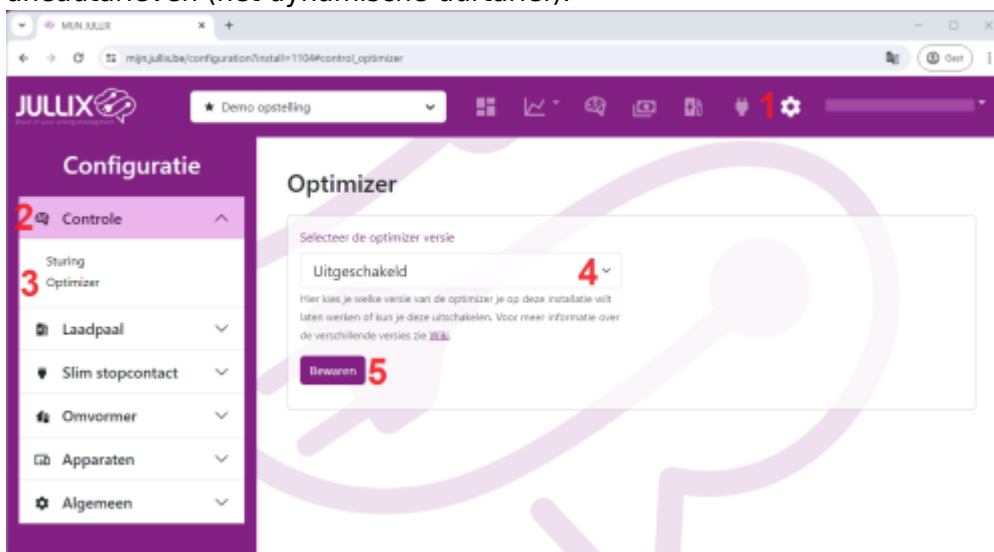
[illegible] (het dynamische dartarief).

MIJN JULLIX

mijn.jullix.be/configuration?install=1104#control_optimizer

Gast

JULLIX

Demo opstelling

1

Configuratie

2 Controle

Sturing

3 Optimizer

Laadpaal

Slim stopcontact

Omvormer

Apparaten

Algemeen

Optimizer

Selecteer de optimizer versie

Uitgeschakeld

4

Hier kies je welke versie van de optimizer je op deze installatie wilt laten werken of kun je deze uitschakelen. Voor meer informatie over de verschillende versies zie Wiki.

Bewaren

5